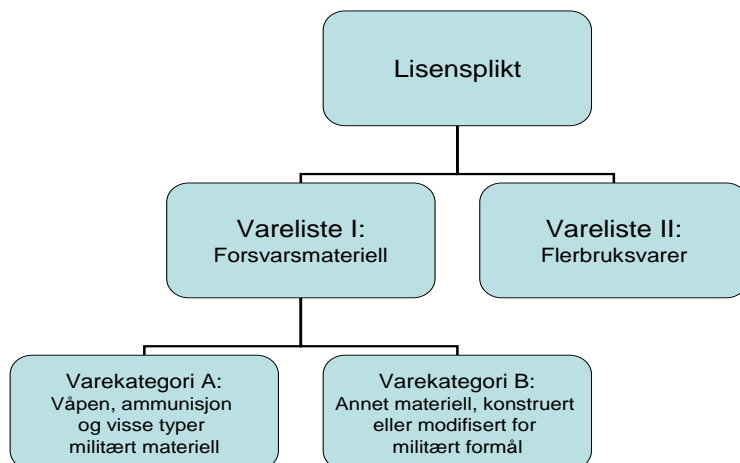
Lisensplikt

Vareliste I:
Forsvarsmateriell

Vareliste II:
Flerbruksvarer

Varekategori A:
Våpen, ammunisjon og visse typer militært materiell

Varekategori B:
Annet materiell, konstruert eller modifisert for militært formål